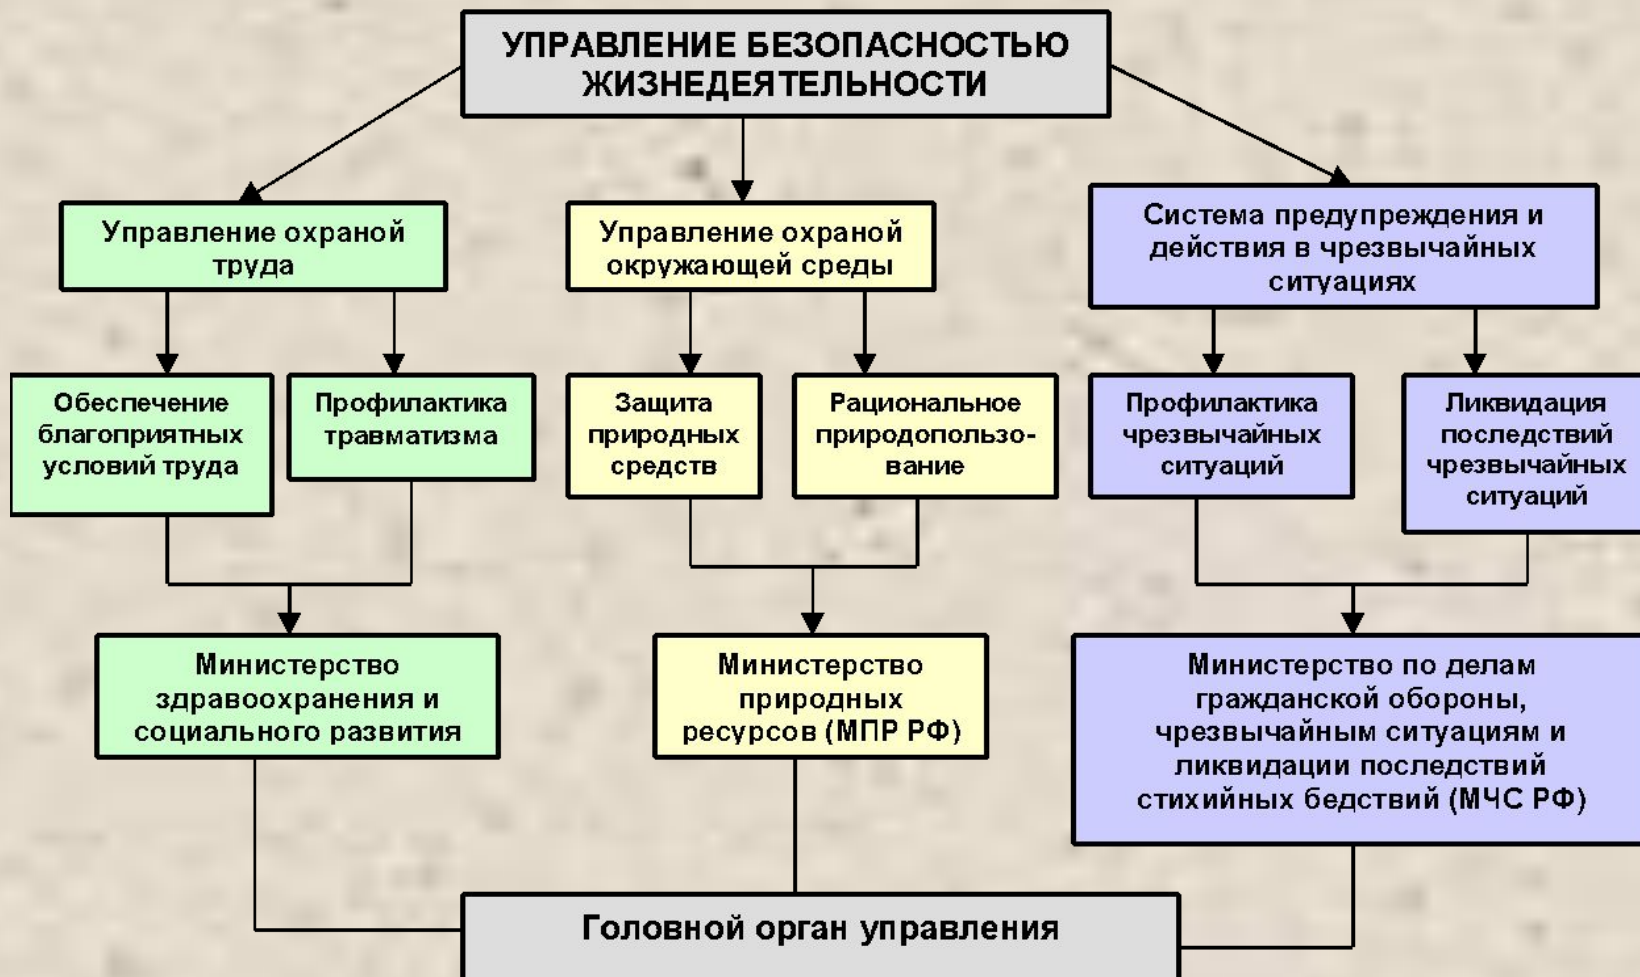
УПРАВЛЕНИЕ БЕЗОПАСНОСТЬЮ ЖИЗНЕДЕЯТЕЛЬНОСТИ

Управление охраной труда

Управление охраной окружающей среды

Система предупреждения и действия в чрезвычайных ситуациях

Обеспечение благоприятных условий труда

Профилактика травматизма

Защита природных средств

Рациональное природопользование

Профилактика чрезвычайных ситуаций

Ликвидация последствий чрезвычайных ситуаций

Министерство здравоохранения и социального развития

Министерство природных ресурсов (МПР РФ)

Министерство по делам гражданской обороны, чрезвычайным ситуациям и ликвидации последствий стихийных бедствий (МЧС РФ)

Головной орган управления